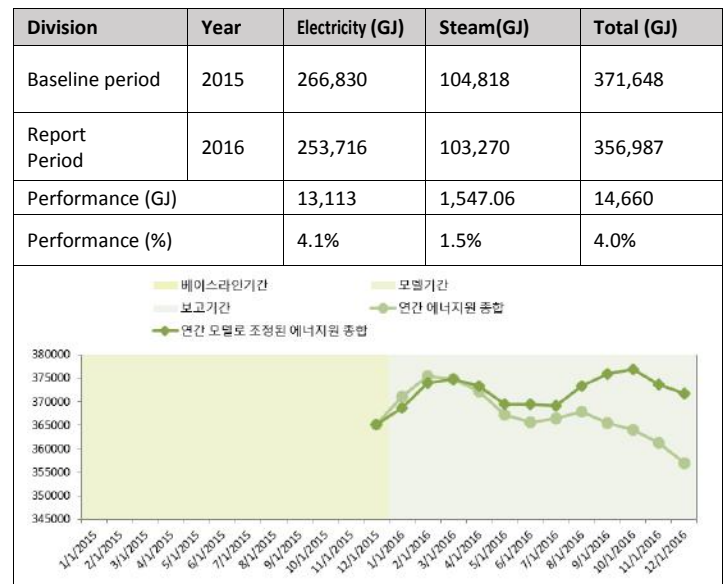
| Division | Year | Electricity (GJ) | Steam(GJ) | Total (GJ) |
|---|---|---|---|---|
| Baseline period | 2015 | 266,830 | 104,818 | 371,648 |
| Report Period | 2016 | 253,716 | 103,270 | 356,987 |
| Performance (GJ) | | 13,113 | 1,547.06 | 14,660 |
| Performance (%) | | 4.1% | 1.5% | 4.0% |

베이스라인기간
모델기간
보고기간
연간 에너지원 종합
연간 모델로 조정된 에너지원 종합

380000
375000
370000
365000
360000
355000
350000
345000

1/1/2015 2/1/2015 3/1/2015 4/1/2015 5/1/2015 6/1/2015 7/1/2015 8/1/2015 9/1/2015 10/1/2015 11/1/2015 12/1/2015 1/1/2016 2/1/2016 3/1/2016 4/1/2016 5/1/2016 6/1/2016 7/1/2016 8/1/2016 9/1/2016 10/1/2016 11/1/2016 12/1/2016